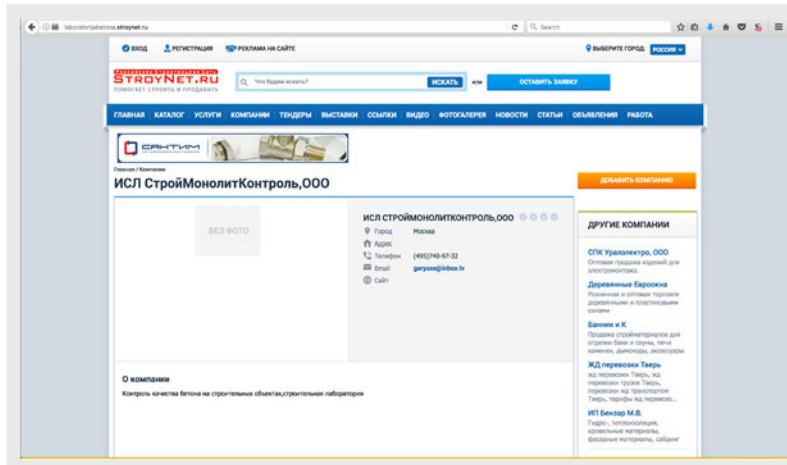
laboratorijabetona.stroynet.ru

Search

ВХОД РЕГИСТРАЦИЯ РЕКЛАМА НА САЙТЕ

ВЫБЕРИТЕ ГОРОД РОССИЯ

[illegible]
STROYNET.RU
ПОМОГАЕТ СТРОИТЬ И ПРОДАВАТЬ

Что будем искать? ИСКАТЬ или ОСТАВИТЬ ЗАЯВКУ

ГЛАВНАЯ КАТАЛОГ УСЛУГИ КОМПАНИИ ТЕНДЕРЫ ВЫСТАВКИ ССЫЛКИ ВИДЕО ФОТОГАЛЕРЕЯ НОВОСТИ СТАТЬИ ОБЪЯВЛЕНИЯ РАБОТА

САНТИМ

Главная / Компании

ИСЛ СтройМонолитКонтроль,ООО

ДОБАВИТЬ КОМПАНИЮ

БЕЗ ФОТО

ИСЛ СТРОЙМОНОЛИТКОНТРОЛЬ,ООО

Город Москва
Адрес
Телефон (495)740-67-32
Email garyxxe@inbox.lv
Сайт

О компании

Контроль качества бетона на строительных объектах,строительная лаборатория

ДРУГИЕ КОМПАНИИ

СПК Уралэлектро, ООО
Оптовая продажа изделий для электромонтажа.

Деревянные Евроокна
Розничная и оптовая торговля деревянными и пластиковыми окнами

Банник и К
Продажа стройматериалов для отделки бани и сауны, печи каменки, дымоходы, аксессуары

ЖД перевозки Тверь
жд перевозки Тверь, жд перевозки грузов Тверь, перевозки жд транспортом Тверь, тарифы жд перевозо...

ИП Бекзар М.В.
Гидро-, теплоизоляция, кровельные материалы, фасадные материалы, сайдинг